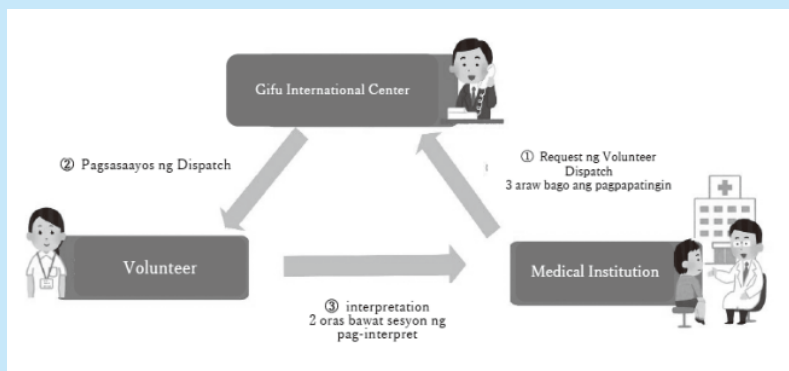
Gifu International Center

② Pagsasaayos ng Dispatch

① Request ng Volunteer Dispatch
3 araw bago ang pagpapatingin

Volunteer

Medical Institution

③ interpretation
2 oras bawat sesyon ng pag-interpret